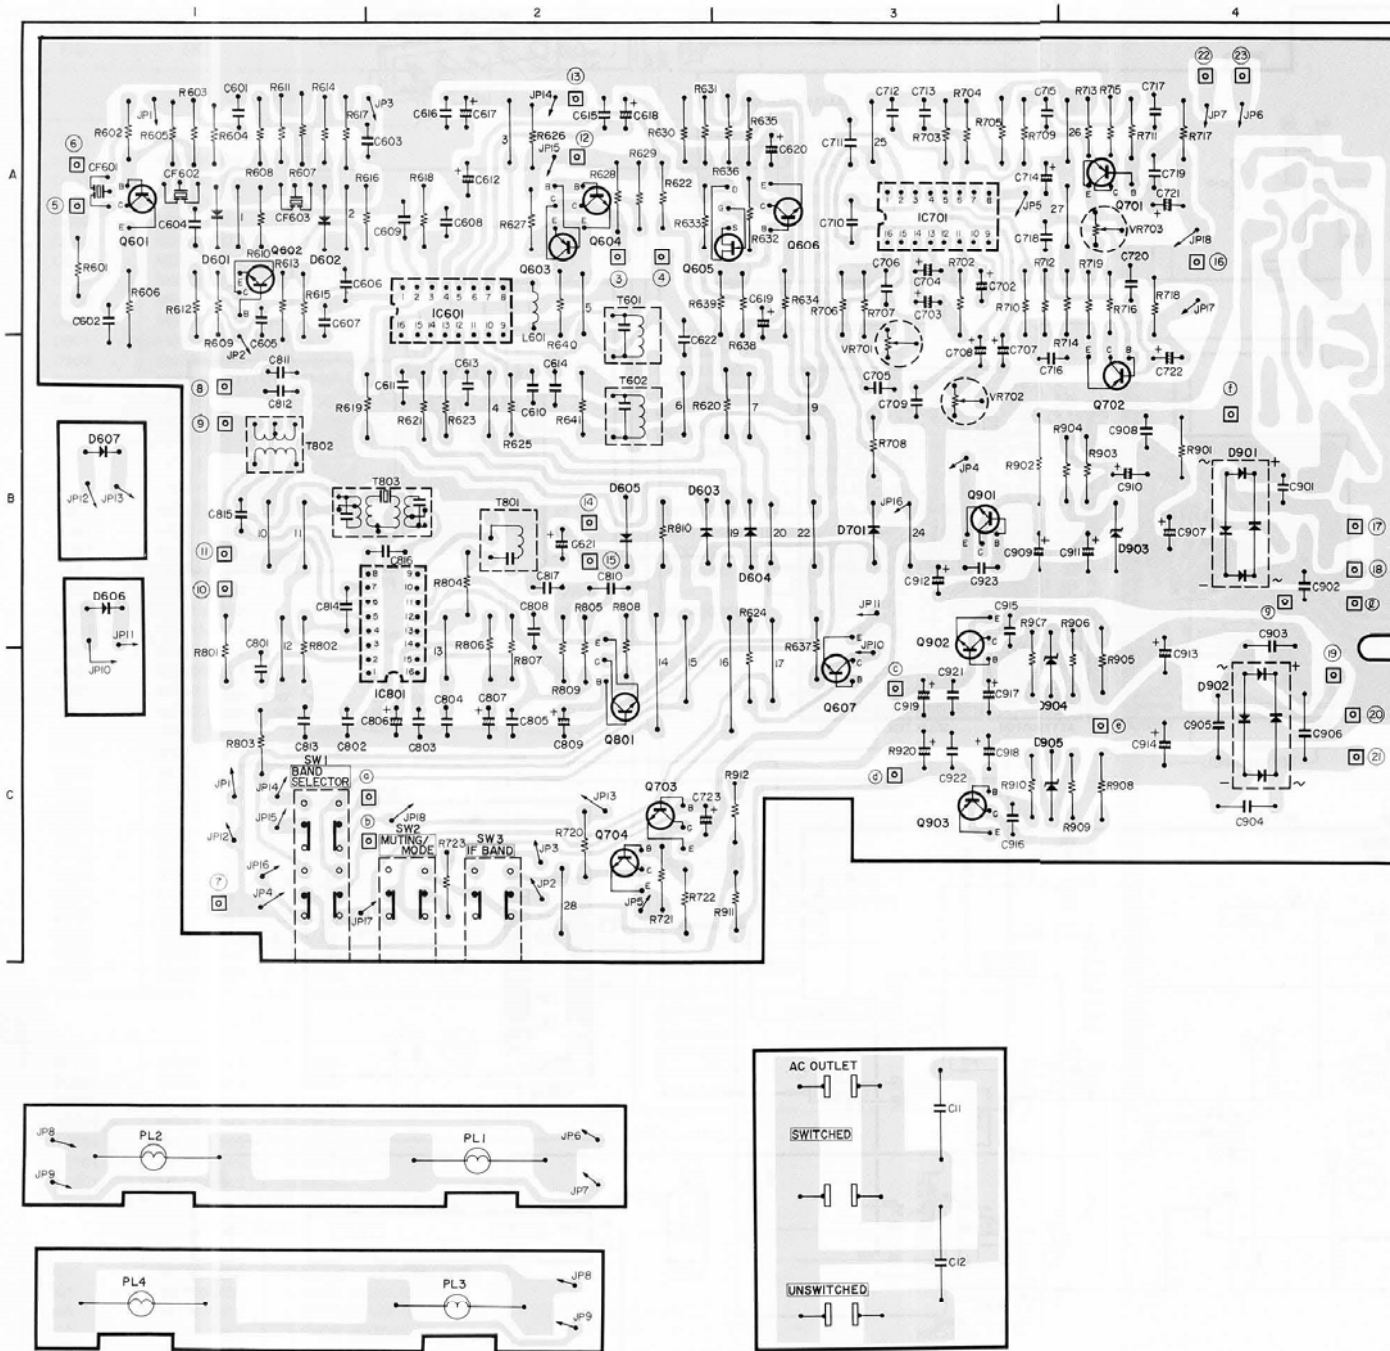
1 2 3 4

A

B

C

R603 C601 R611 R614 JP3 JP1 R602 R605 R604 R617 C603 6 CF601 CF602 R608 R607 R616 R618 C612 5 Q601 C604 CF603 C609 C608 D601 Q602 R610 R613 D602 R601 R606 C606 R612 R615 C607 C602 R609 JP2 C605

C616 C617 JP14 13 C615 C618 R631 R626 R630 R635 JP15 12 C620 R629 R628 R622 R636 R627 R633 R632 Q604 Q606 Q603 Q605 3 4 IC601 L601 R640 T601 R639 C619 R634 C622 R638 C611 C812 C613 C614 8 9 T802 R619 R621 R623 R625 C610 R641 T602 R620 7 9

C712 C713 R704 C715 R713 R715 C717 22 23 JP7 JP6 C711 25 R703 R705 R709 26 R711 R717 C714 C719 C721 IC701 JP5 27 Q701 C710 VR703 C718 JP18 C706 R702 R712 R719 C720 16 C704 C702 C703 R706 R707 R710 R716 R718 JP17 VR701 C708 C707 R714 C716 C722 C705 C709 VR702 Q702

D607 JP12 JP13 D606 JP11 JP10

T803 C815 10 11 T801 14 C621 15 D605 D603 R810 19 20 22 D701 24 D604 JP16 JP4 R708 R904 R902 R903 C908 C910 R901 D901 C901 Q901 C909 C911 D903 C907 C912 C923 C902 17 18 C816 C817 C810 R804 C814 C808 R805 R808 R624 JP11 JP10 R637 Q607 C915 R907 R906 R905 C913 C903 19 Q902 D902 R801 C801 12 R802 13 R806 R807 14 15 16 17 R809 IC801 Q801 C804 C807 C806 C805 C809 C803 C813 C802 R803 C919 C921 C917 D904 C905 C906 20 21 R920 C918 C914 D905 C922 R910 R908 Q903 C916 R909 C904

SW1 BAND SELECTOR JP1 JP14 JP15 JP12 JP16 JP4 7 SW2 MUTING/ MODE JP18 JP17 R723 SW3 IF BAND JP13 Q703 C723 R912 R720 Q704 JP3 JP2 28 JP5 R721 R722 R911

JP8 PL2 PL1 JP6 JP9 JP7

PL4 PL3 JP8 JP9

AC OUTLET C11 SWITCHED C12 UNSWITCHED